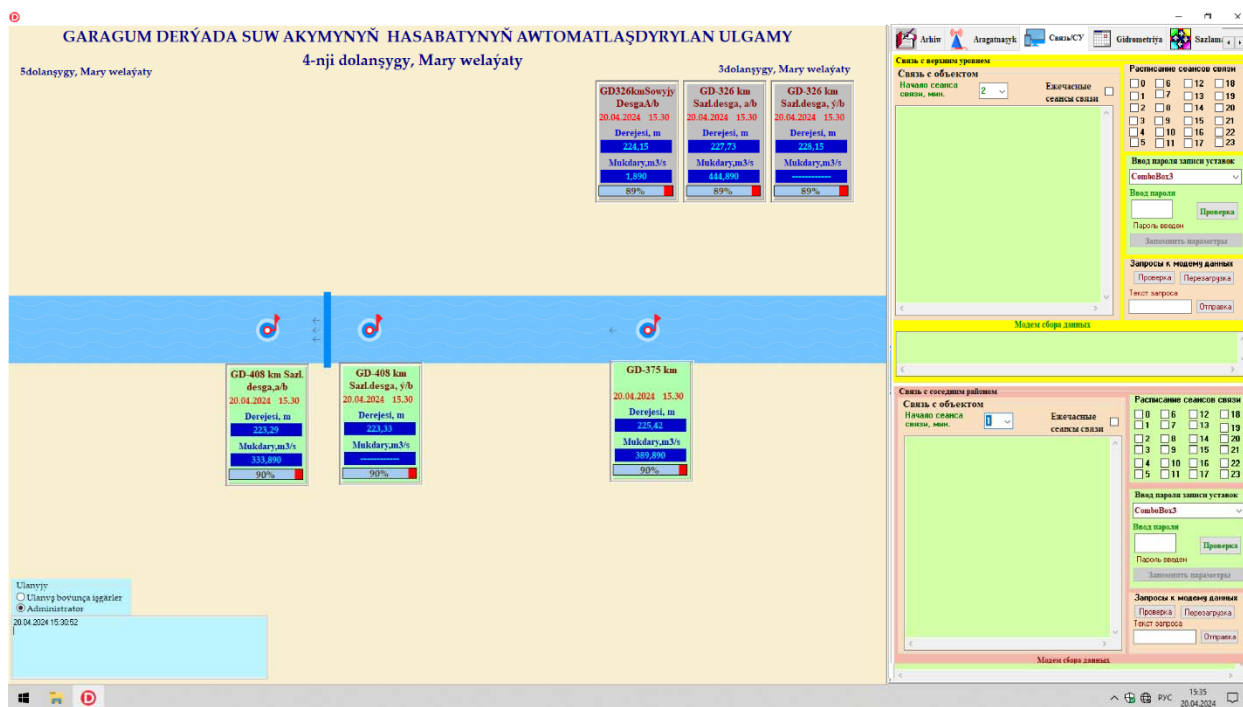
GARAGUM DERÝADA SUW AKYMYNYŇ HASABATYNYŇ AWTOMATLAŞDYRYLAN ULGAMY

4-nji dolanşygy, Mary welaýaty

5dolanşygy, Mary welaýaty

3dolanşygy, Mary welaýaty

| GD326kmSowýjy DesgaA/b | GD-326 km Sazl.desga, a/b | GD-326 km Sazl.desga, ý/b |
|---|---|---|
| 20.04.2024 15.30 | 20.04.2024 15.30 | 20.04.2024 15.30 |
| Derejesi, m | Derejesi, m | Derejesi, m |
| 224,15 | 227,73 | 228,15 |
| Mukdary,m3/s | Mukdary,m3/s | Mukdary,m3/s |
| 1,890 | 444,890 | ------------ |
| 89% | 89% | 89% |

| GD-408 km Sazl. desga,a/b | GD-408 km Sazl.desga, ý/b | GD-375 km |
|---|---|---|
| 20.04.2024 15.30 | 20.04.2024 15.30 | 20.04.2024 15.30 |
| Derejesi, m | Derejesi, m | Derejesi, m |
| 223,29 | 223,33 | 225,42 |
| Mukdary,m3/s | Mukdary,m3/s | Mukdary,m3/s |
| 333,890 | ------------ | 389,890 |
| 90% | 90% | 90% |

Ulanyjy
Ulanyş boýunça işgärler
Administrator

20.04.2024 15:30:52

Arhiv Aragatnaşyk Связь/СУ Gidrometriýa Sazlama

Связь с верхним уровнем
Связь с объектом
Начало сеанса связи, мин. 2
Ежечасные сеансы связи
Расписание сеансов связи
0 6 12 18
1 7 13 19
2 8 14 20
3 9 15 21
4 10 16 22
5 11 17 23
Ввод пароля записи уставок
ComboBox3
Ввод пароля
Проверка
Пароль введен
Запомнить параметры
Запросы к модему данных
Проверка Перезагрузка
Текст запроса
Отправка
Модем сбора данных

Связь с соседним районом
Связь с объектом
Начало сеанса связи, мин. 1
Ежечасные сеансы связи
Расписание сеансов связи
0 6 12 18
1 7 13 19
2 8 14 20
3 9 15 21
4 10 16 22
5 11 17 23
Ввод пароля записи уставок
ComboBox3
Ввод пароля
Проверка
Пароль введен
Запомнить параметры
Запросы к модему данных
Проверка Перезагрузка
Текст запроса
Отправка
Модем сбора данных

РУС 15:35 20.04.2024